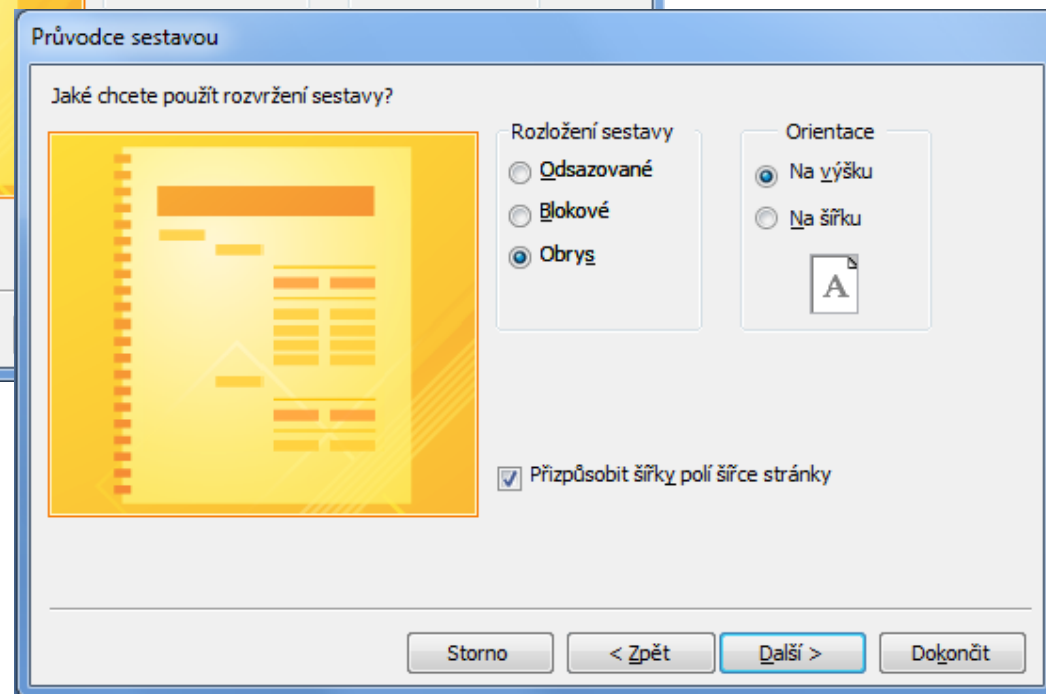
Průvodce sestavou

Jaké chcete použít rozvržení sestavy?

Rozložení sestavy
Odsazované
Blokové
Obrys

Orientace
Na výšku
Na šířku

A

Přizpůsobit šířky polí šířce stránky

Storno
< Zpět
Další >
Dokončit